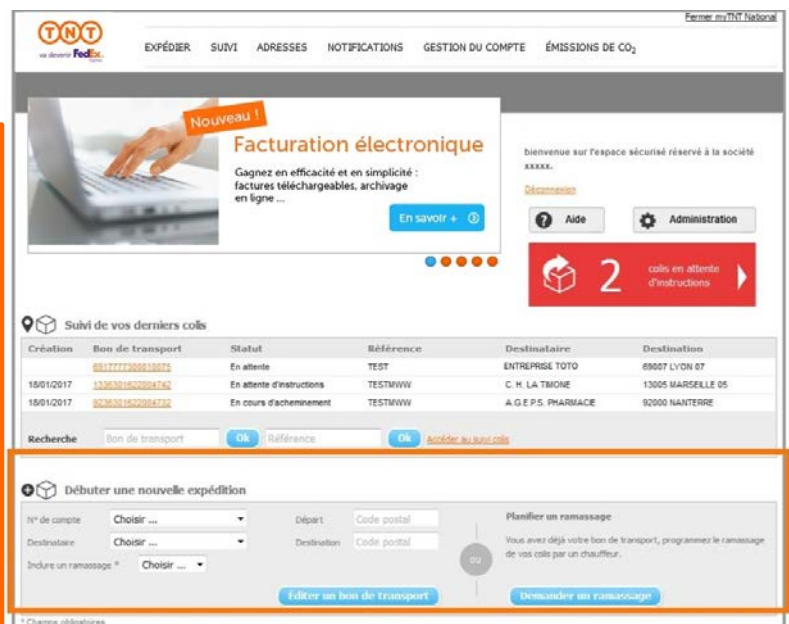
Fermer myTNT National

TNT va devenir FedEx.

EXPÉDIER SUIVI ADRESSES NOTIFICATIONS GESTION DU COMPTE ÉMISSIONS DE $CO_2$

Nouveau !

Facturation électronique

Gagnez en efficacité et en simplicité : factures téléchargeables, archivage en ligne ...

En savoir +

bienvenue sur l'espace sécurisé réservé à la société xxxxx.

Déconnexion

Aide

Administration

2 colis en attente d'instructions

Suivi de vos derniers colis

| Création | Bon de transport | Statut | Référence | Destinataire | Destination |
|---|---|---|---|---|---|
| | 6917773005610075 | En attente | TEST | ENTREPRISE TOTO | 69007 LYON 07 |
| 18/01/2017 | 1336301622004742 | En attente d'instructions | TESTMWW | C. H. LA TIMONE | 13005 MARSEILLE 05 |
| 18/01/2017 | 8236301622004732 | En cours d'acheminement | TESTMWW | A.G.E.P.S. PHARMACIE | 92000 NANTERRE |

Recherche Bon de transport Ok Référence Ok Accéder au suivi colis

Débuter une nouvelle expédition

N° de compte Choisir ...

Destinataire Choisir ...

Inclure un ramassage * Choisir ...

Départ Code postal

Destination Code postal

ou

Planifier un ramassage

Vous avez déjà votre bon de transport, programmez le ramassage de vos colis par un chauffeur.

Éditer un bon de transport

Demander un ramassage

* Champs obligatoires